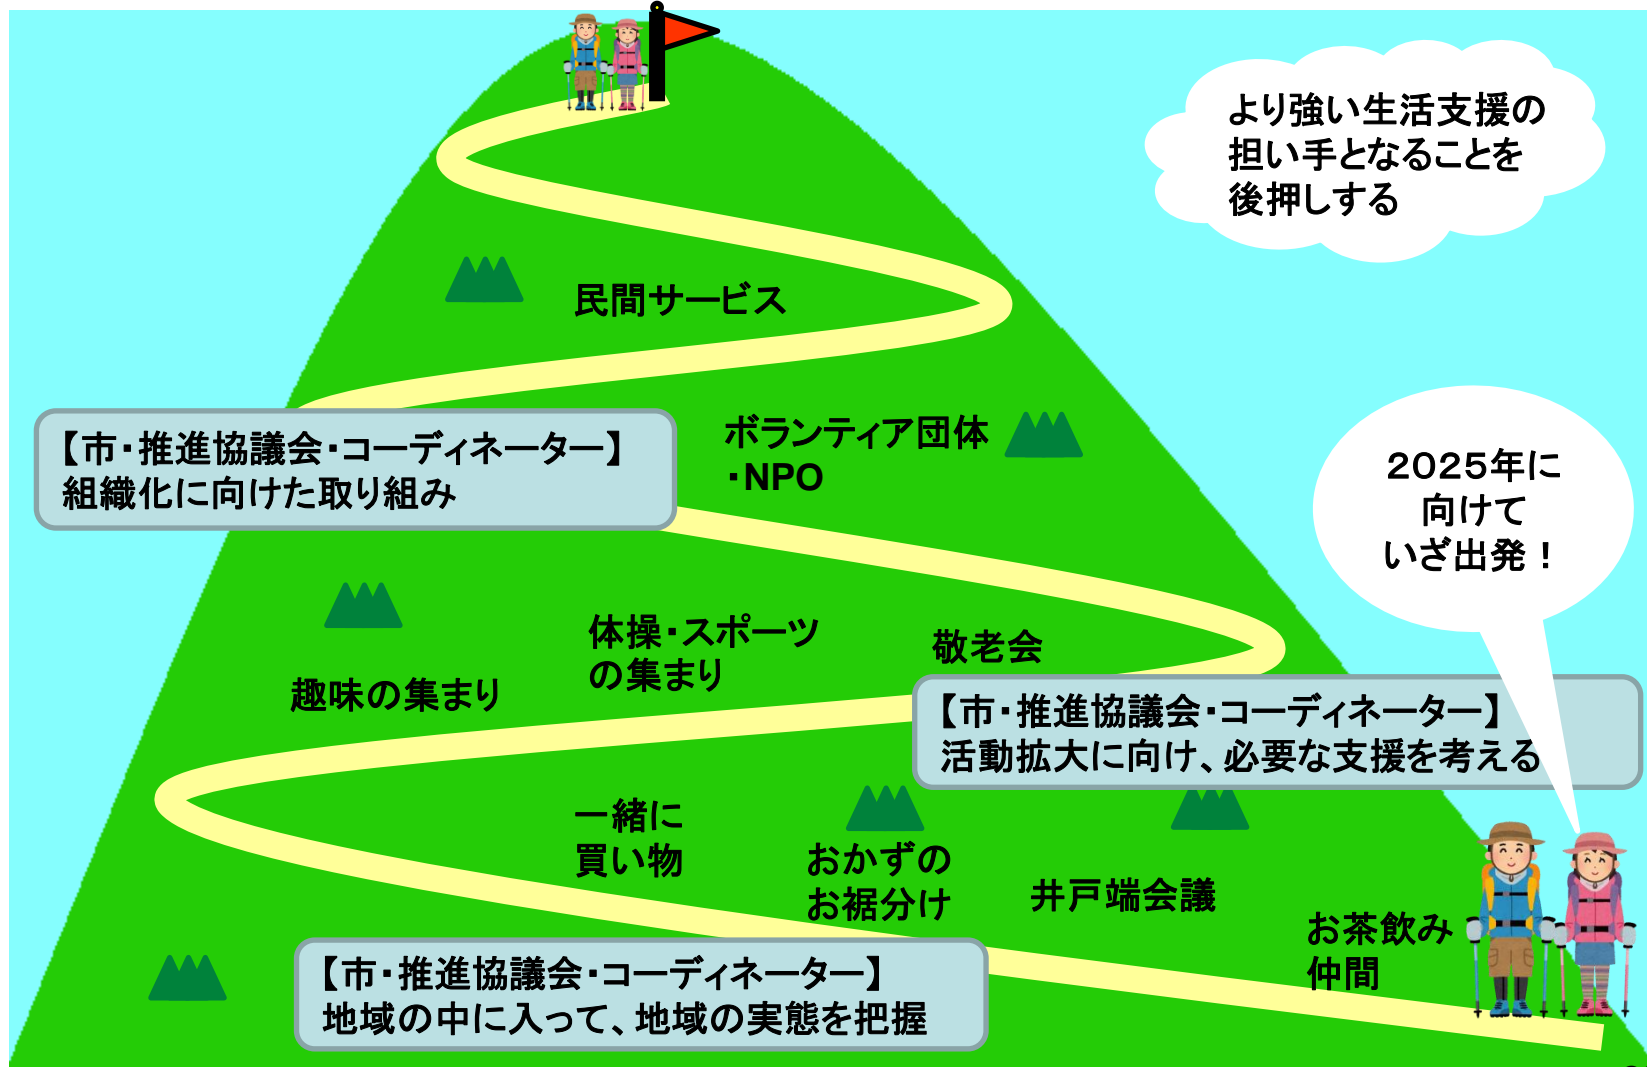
より強い生活支援の担い手となることを後押しする

民間サービス

【市・推進協議会・コーディネーター】
組織化に向けた取り組み

ボランティア団体
・NPO

2025年に
向けて
いざ出発！

体操・スポーツ
の集まり

敬老会

趣味の集まり

【市・推進協議会・コーディネーター】
活動拡大に向け、必要な支援を考える

一緒に
買い物

おかずの
お裾分け

井戸端会議

お茶飲み
仲間

【市・推進協議会・コーディネーター】
地域の中に入って、地域の実態を把握